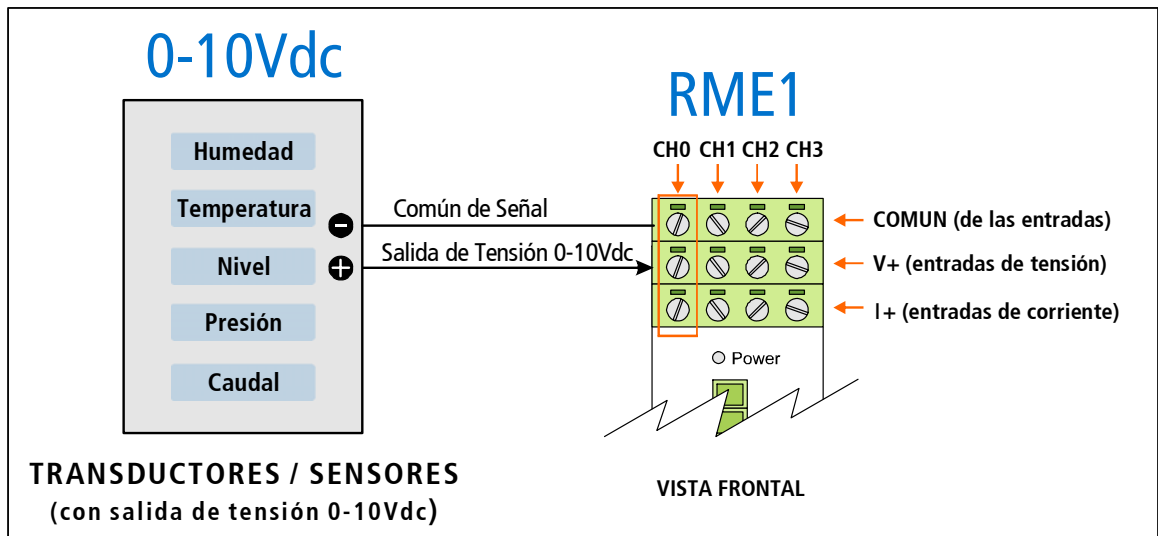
0-10Vdc

Humedad

Temperatura

Nivel

Presión

Caudal

TRANSDUCTORES / SENSORES
(con salida de tensión 0-10Vdc)

Común de Señal

Salida de Tensión 0-10Vdc

RME1

CH0 CH1 CH2 CH3

COMUN (de las entradas)

V+ (entradas de tensión)

I+ (entradas de corriente)

Power

VISTA FRONTAL